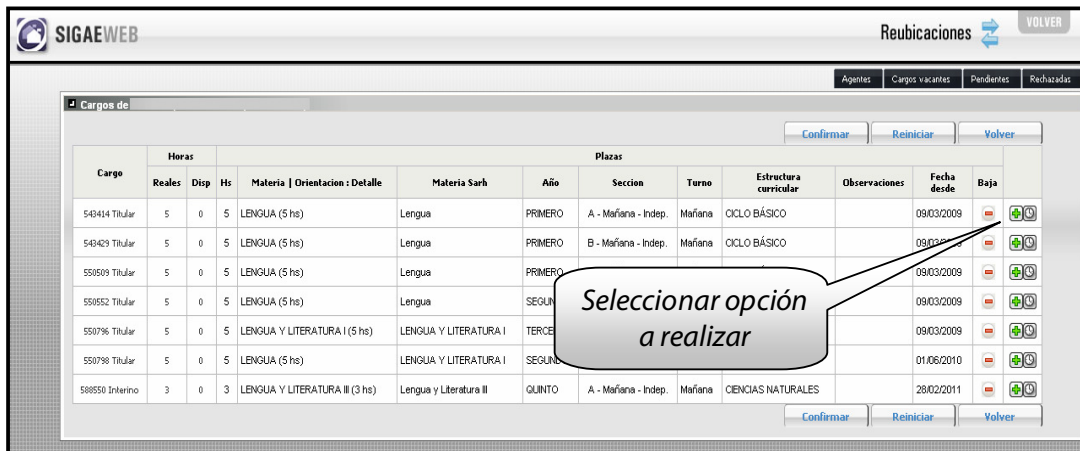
SIGAEWEB

Reubicaciones

VOLVER

Agentes | Cargos vacantes | Pendientes | Rechazadas

Cargos de

Confirmar | Reiniciar | Volver

| Cargo | Horas Reales | Horas Disp | Hs | Materia \| Orientacion : Detalle | Materia Sarh | Año | Seccion | Turno | Estructura curricular | Observaciones | Fecha desde | Baja | |
|---|---|---|---|---|---|---|---|---|---|---|---|---|---|
| 543414 Titular | 5 | 0 | 5 | LENGUA (5 hs) | Lengua | PRIMERO | A - Mañana - Indep. | Mañana | CICLO BÁSICO | | 09/03/2009 | | |
| 543429 Titular | 5 | 0 | 5 | LENGUA (5 hs) | Lengua | PRIMERO | B - Mañana - Indep. | Mañana | CICLO BÁSICO | | 09/03/2009 | | |
| 550509 Titular | 5 | 0 | 5 | LENGUA (5 hs) | Lengua | PRIMERO | | | | | 09/03/2009 | | |
| 550552 Titular | 5 | 0 | 5 | LENGUA (5 hs) | Lengua | SEGUN | | | | | 09/03/2009 | | |
| 550796 Titular | 5 | 0 | 5 | LENGUA Y LITERATURA I (5 hs) | LENGUA Y LITERATURA I | TERCE | | | | | 09/03/2009 | | |
| 550798 Titular | 5 | 0 | 5 | LENGUA (5 hs) | LENGUA Y LITERATURA I | SEGUN | | | | | 01/06/2010 | | |
| 588550 Interino | 3 | 0 | 3 | LENGUA Y LITERATURA III (3 hs) | Lengua y Literatura III | QUINTO | A - Mañana - Indep. | Mañana | CIENCIAS NATURALES | | 28/02/2011 | | |

Seleccionar opción a realizar

Confirmar | Reiniciar | Volver